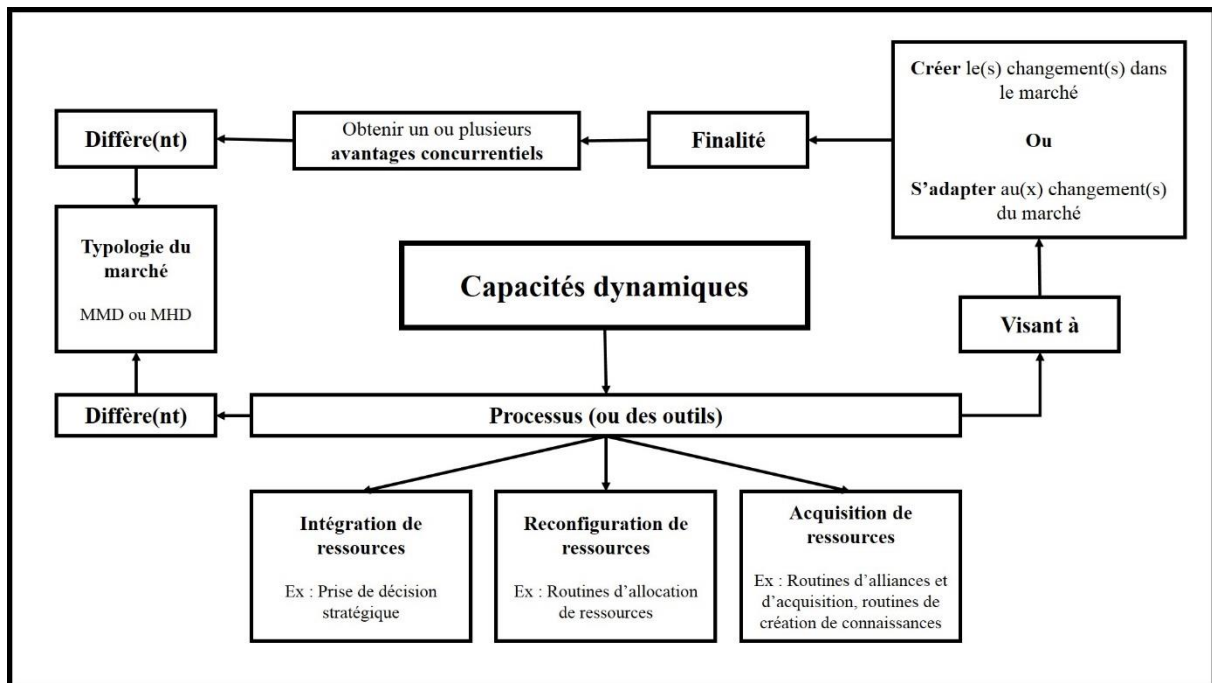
Différe(nt)

Obtenir un ou plusieurs avantages concurrentiels

Finalité

Créer le(s) changement(s) dans le marché

Ou

S'adapter au(x) changement(s) du marché

Typologie du marché

MMD ou MHD

Capacités dynamiques

Visant à

Différe(nt)

Processus (ou des outils)

Intégration de ressources

Ex : Prise de décision stratégique

Reconfiguration de ressources

Ex : Routines d'allocation de ressources

Acquisition de ressources

Ex : Routines d'alliances et d'acquisition, routines de création de connaissances